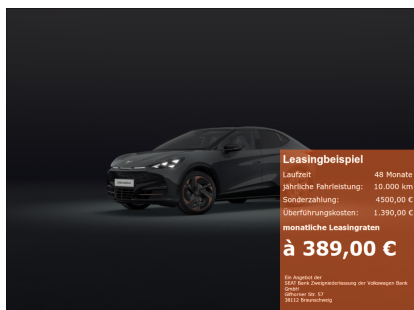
Leasingbeispiel

| Laufzeit | 48 Monate |
|---|---|
| Jährliche Fahrleistung: | 10.000 km |
| Sonderzahlung: | 4500,00 € |
| Überführungskosten: | 1.390,00 € |

monatliche Leasingraten

à 389,00 €

Ein Angebot der SEAT Bank Zweigniederlassung der Volkswagen Bank GmbH Gifhorner Str. 57 38112 Braunschweig